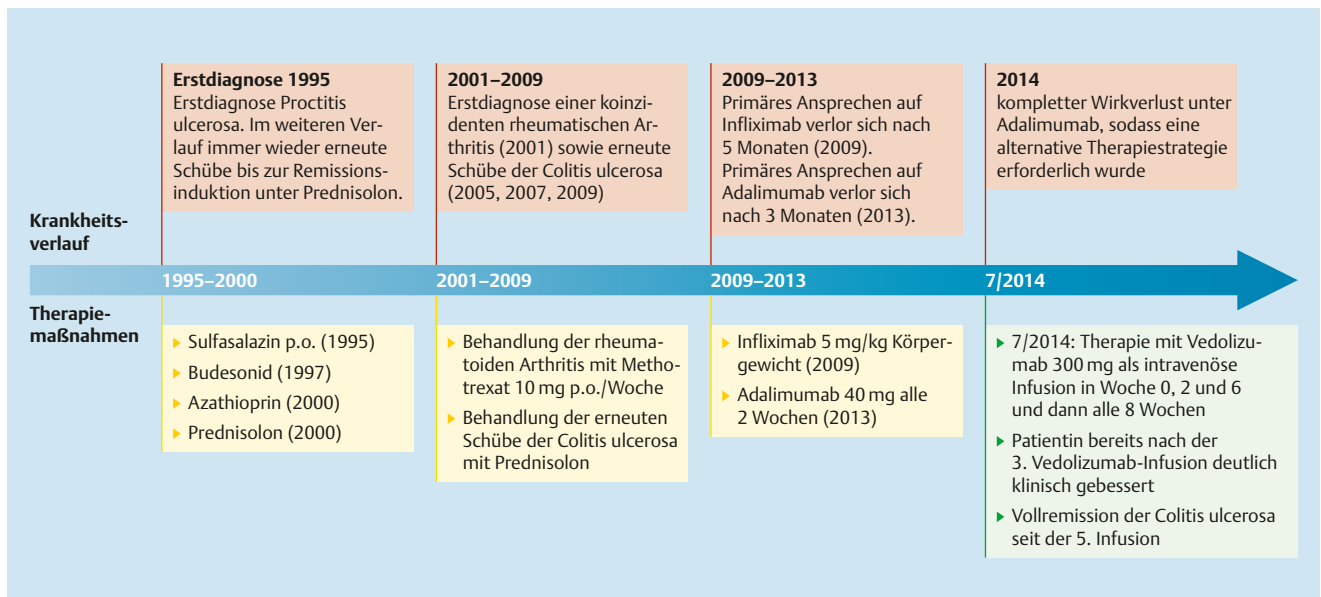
**Erstdiagnose 1995**
Erstdiagnose Proctitis ulcerosa. Im weiteren Verlauf immer wieder erneute Schübe bis zur Remissionsinduktion unter Prednisolon.

**2001–2009**
Erstdiagnose einer koinzidenten rheumatischen Arthritis (2001) sowie erneute Schübe der Colitis ulcerosa (2005, 2007, 2009)

**2009–2013**
Primäres Ansprechen auf Infliximab verlor sich nach 5 Monaten (2009). Primäres Ansprechen auf Adalimumab verlor sich nach 3 Monaten (2013).

**2014**
kompletter Wirkverlust unter Adalimumab, sodass eine alternative Therapiestrategie erforderlich wurde

**Krankheitsverlauf**

1995–2000
2001–2009
2009–2013
7/2014

**Therapiemaßnahmen**

- Sulfasalazin p.o. (1995)
- Budesonid (1997)
- Azathioprin (2000)
- Prednisolon (2000)

- Behandlung der rheumatoiden Arthritis mit Methotrexat 10 mg p.o./Woche
- Behandlung der erneuten Schübe der Colitis ulcerosa mit Prednisolon

- Infliximab 5 mg/kg Körpergewicht (2009)
- Adalimumab 40 mg alle 2 Wochen (2013)

- 7/2014: Therapie mit Vedolizumab 300 mg als intravenöse Infusion in Woche 0, 2 und 6 und dann alle 8 Wochen
- Patientin bereits nach der 3. Vedolizumab-Infusion deutlich klinisch gebessert
- Vollremission der Colitis ulcerosa seit der 5. Infusion